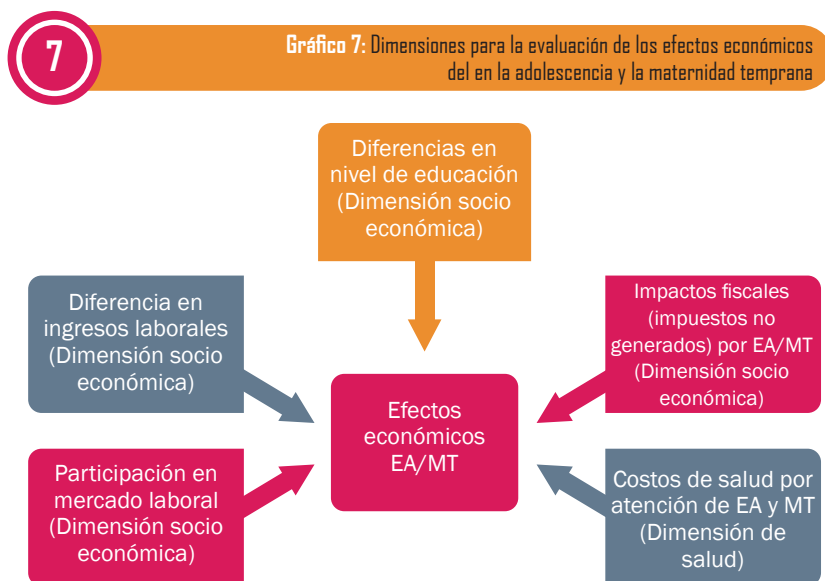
7

**Gráfico 7:** Dimensiones para la evaluación de los efectos económicos del en la adolescencia y la maternidad temprana

Diferencias en nivel de educación (Dimensión socio económica)

Diferencia en ingresos laborales (Dimensión socio económica)

Impactos fiscales (impuestos no generados) por EA/MT (Dimensión socio económica)

Efectos económicos EA/MT

Participación en mercado laboral (Dimensión socio económica)

Costos de salud por atención de EA y MT (Dimensión de salud)